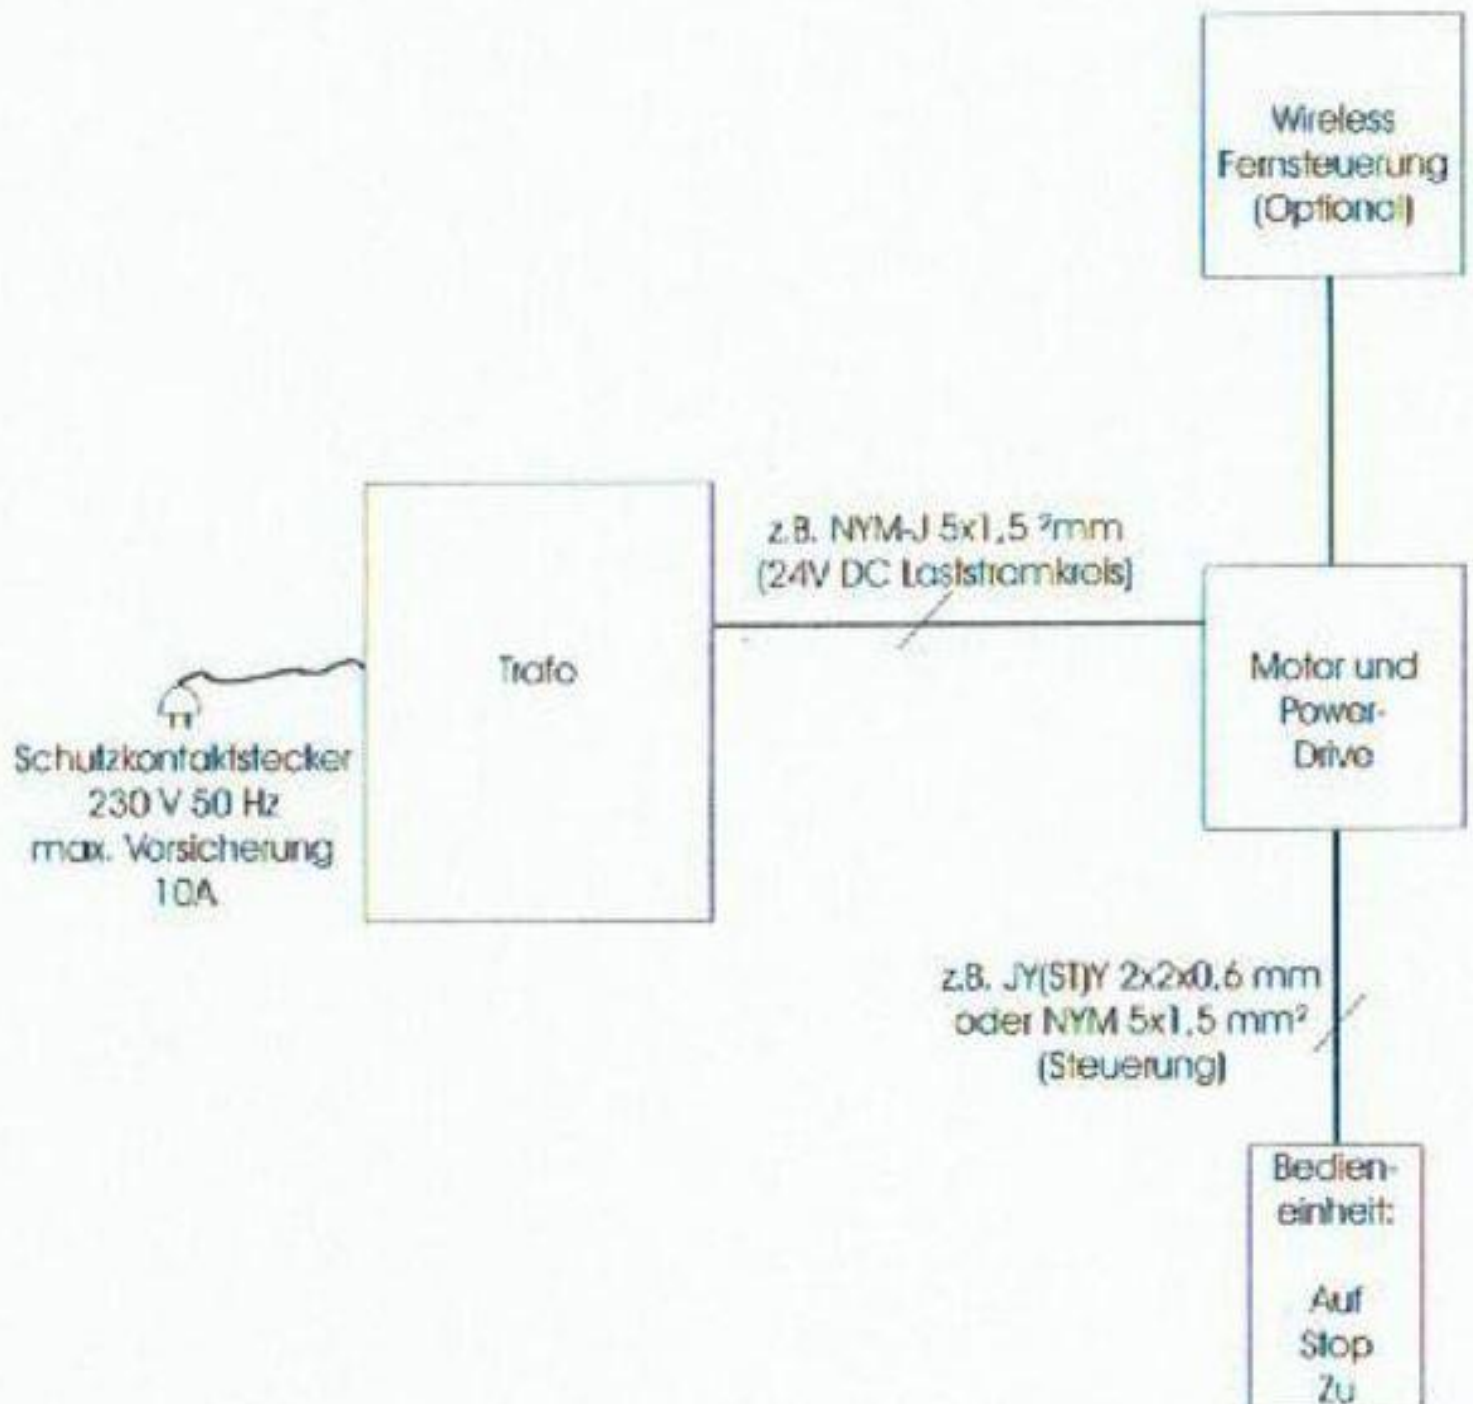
Wireless Fernsteuerung (Optional)

z.B. NYM-J 5x1,5 ²mm (24V DC Laststromkreis)

Trafo

Schutzkontaktstecker 230 V 50 Hz max. Vorsicherung 10A

Motor und Power-Drive

z.B. JY(ST)Y 2x2x0.6 mm oder NYM 5x1,5 mm² (Steuerung)

Bedien-einheit:

Auf
Stop
Zu